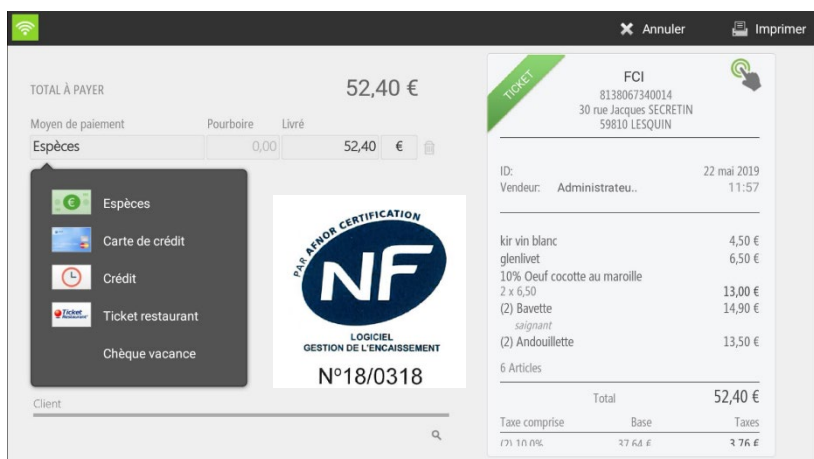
Annuler
Imprimer

TOTAL À PAYER
52,40 €
Moyen de paiement
Pourboire
Livré
Espèces
0,00
52,40
€

Espèces
Carte de crédit
Crédit
Ticket restaurant
Chèque vacance

PAR AFNOR CERTIFICATION
NF
LOGICIEL
GESTION DE L'ENCAISSEMENT
N°18/0318

Client

TICKET
FCI
8138067340014
30 rue Jacques SECRETIN
59810 LESQUIN

ID:
22 mai 2019
Vendeur: Administrateu..
11:57

kir vin blanc
4,50 €
glenlivet
6,50 €
10% Oeuf cocotte au maroille
2 x 6,50
13,00 €
(2) Bavette
14,90 €
saignant
(2) Andouillette
13,50 €
6 Articles
Total
52,40 €
Taxe comprise
Base
Taxes
(2) 10,0%
37,64 €
3,76 €